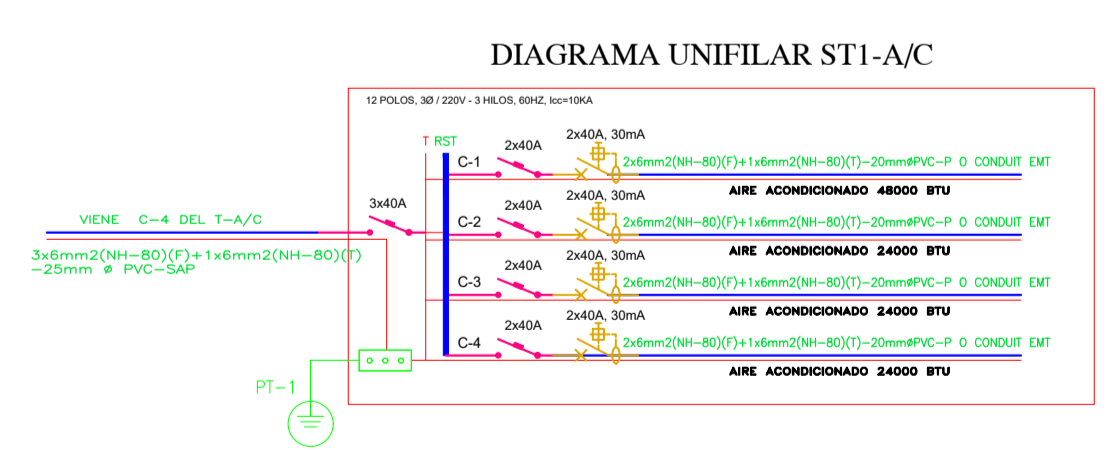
DIAGRAMA UNIFILAR ST1-A/C

12 POLOS, 3Ø / 220V - 3 HILOS, 60HZ, Icc=10KA

T RST

VIENE C-4 DEL T-A/C

3x6mm2(NH-80)(F)+1x6mm2(NH-80)(T) -25mm ø PVC-SAP

3x40A

C-1
2x40A
2x40A, 30mA
2x6mm2(NH-80)(F)+1x6mm2(NH-80)(T)-20mmøPVC-P O CONDUIT EMT
AIRE ACONDICIONADO 48000 BTU

C-2
2x40A
2x40A, 30mA
2x6mm2(NH-80)(F)+1x6mm2(NH-80)(T)-20mmøPVC-P O CONDUIT EMT
AIRE ACONDICIONADO 24000 BTU

C-3
2x40A
2x40A, 30mA
2x6mm2(NH-80)(F)+1x6mm2(NH-80)(T)-20mmøPVC-P O CONDUIT EMT
AIRE ACONDICIONADO 24000 BTU

C-4
2x40A
2x40A, 30mA
2x6mm2(NH-80)(F)+1x6mm2(NH-80)(T)-20mmøPVC-P O CONDUIT EMT
AIRE ACONDICIONADO 24000 BTU

PT-1